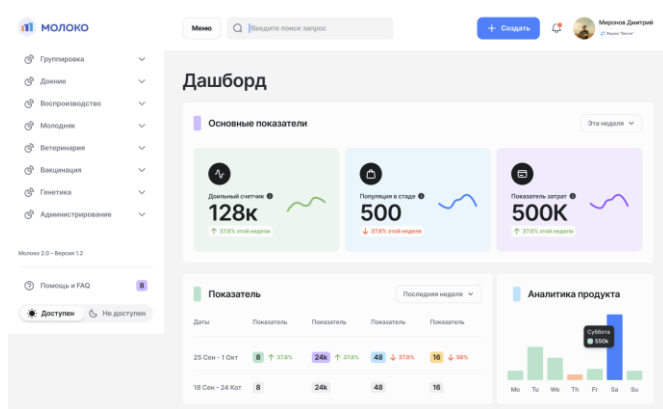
МОЛОКО

Группировка
Доение
Воспроизводство
Молодняк
Ветеринария
Вакцинация
Генетика
Администрирование

Молоко 2.0 – Версия 1.2

Помощь и FAQ 8

Доступен Не доступен

Меню Введите поиск запрос

+ Создать

Миронов Дмитрий
Ферма "Векса"

Дашборд

Основные показатели

Эта неделя

Доильный счетчик
128к
37.8% этой недели

Популяция в стаде
500
37.8% этой недели

Показатель затрат
500K
37.8% этой недели

Показатель

Последняя неделя

| Даты | Показатель | Показатель | Показатель | Показатель |
|---|---|---|---|---|
| 25 Сен - 1 Окт | 8 37.8% | 24k 37.8% | 48 37.8% | 16 56% |
| 18 Сен - 24 Кот | 8 | 24k | 48 | 16 |

Аналитика продукта

Суббота
550k

Mo Tu We Th Fr Sa Su